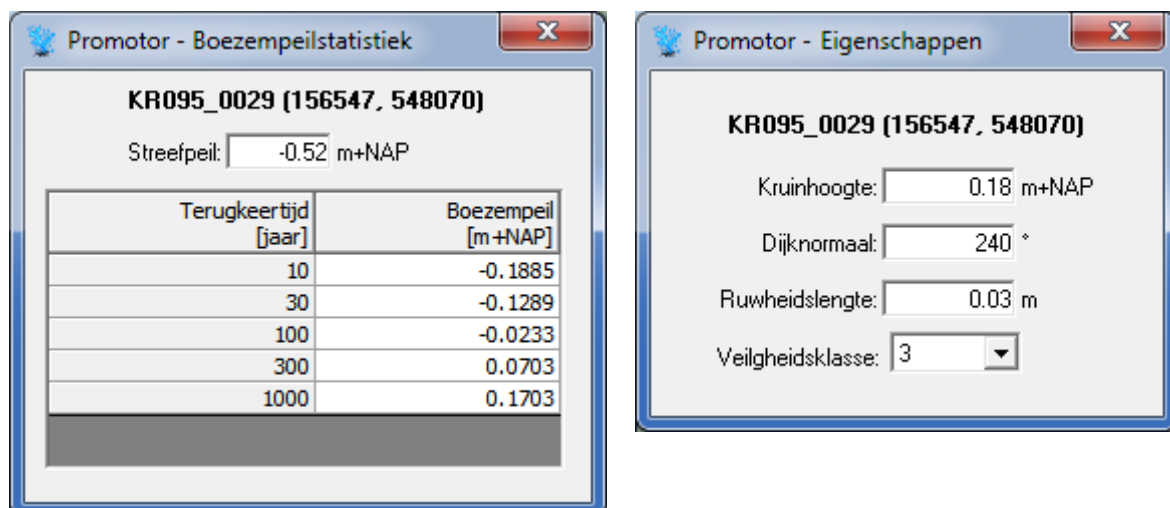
Promotor - Boezempeilstatistiek

KR095_0029 (156547, 548070)

Streefpeil: -0.52 m+NAP

| Terugkeertijd [jaar] | Boezempeil [m+NAP] |
|---|---|
| 10 | -0.1885 |
| 30 | -0.1289 |
| 100 | -0.0233 |
| 300 | 0.0703 |
| 1000 | 0.1703 |

Promotor - Eigenschappen

KR095_0029 (156547, 548070)

Kruinhoogte: 0.18 m+NAP

Dijknormaal: 240 °

Ruwheidslengte: 0.03 m

Veiligheidsklasse: 3